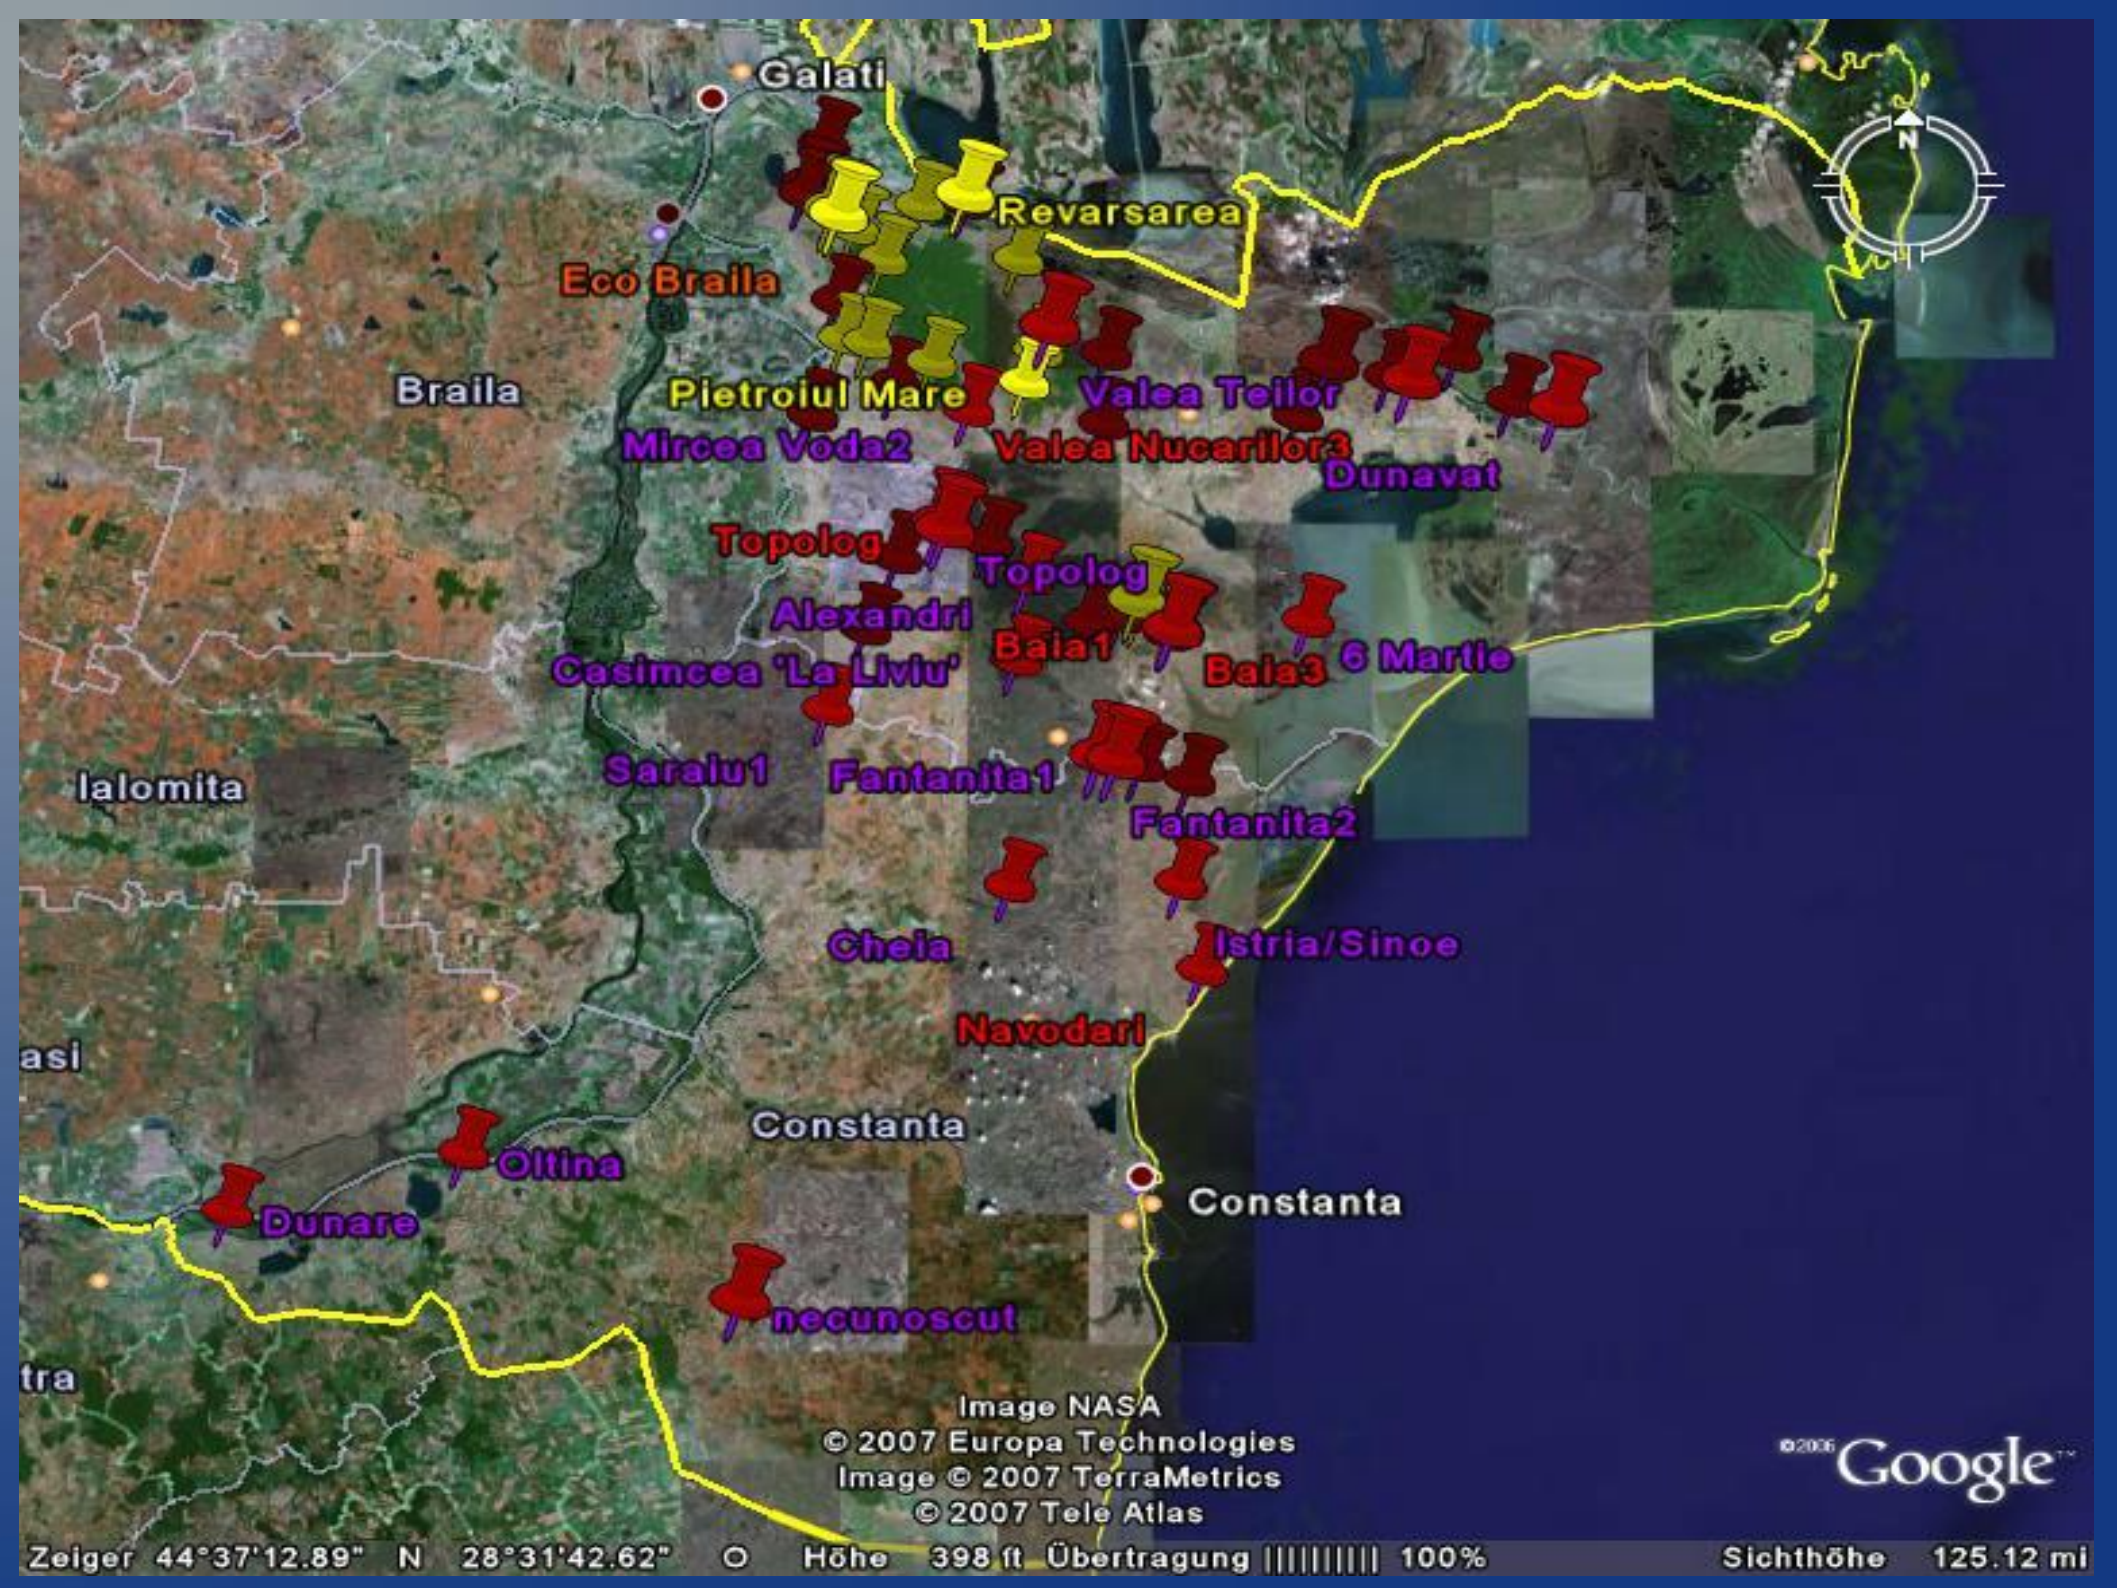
Galati
N
Revarsarea
Eco Braila
Braila
Pietroiul Mare
Valea Teilor
Mircea Voda2
Valea Nucarilor3
Dunavat
Topolog
Topolog
Alexandri
Baia1
Baia3
6 Martie
Casimcea 'La Liviu'
Saraiu1
Fantanita1
Ialomita
Fantanita2
Cheia
Istria/Sinoe
Navodari
asi
Constanta
Oltina
Constanta
Dunare
necunoscut
tra
Image NASA
© 2007 Europa Technologies
Image © 2007 TerraMetrics
© 2007 Tele Atlas
©2006 Google™
Zeiger 44°37'12.89" N 28°31'42.62" O Höhe 398 ft Übertragung |||||||||| 100% Sichthöhe 125.12 mi